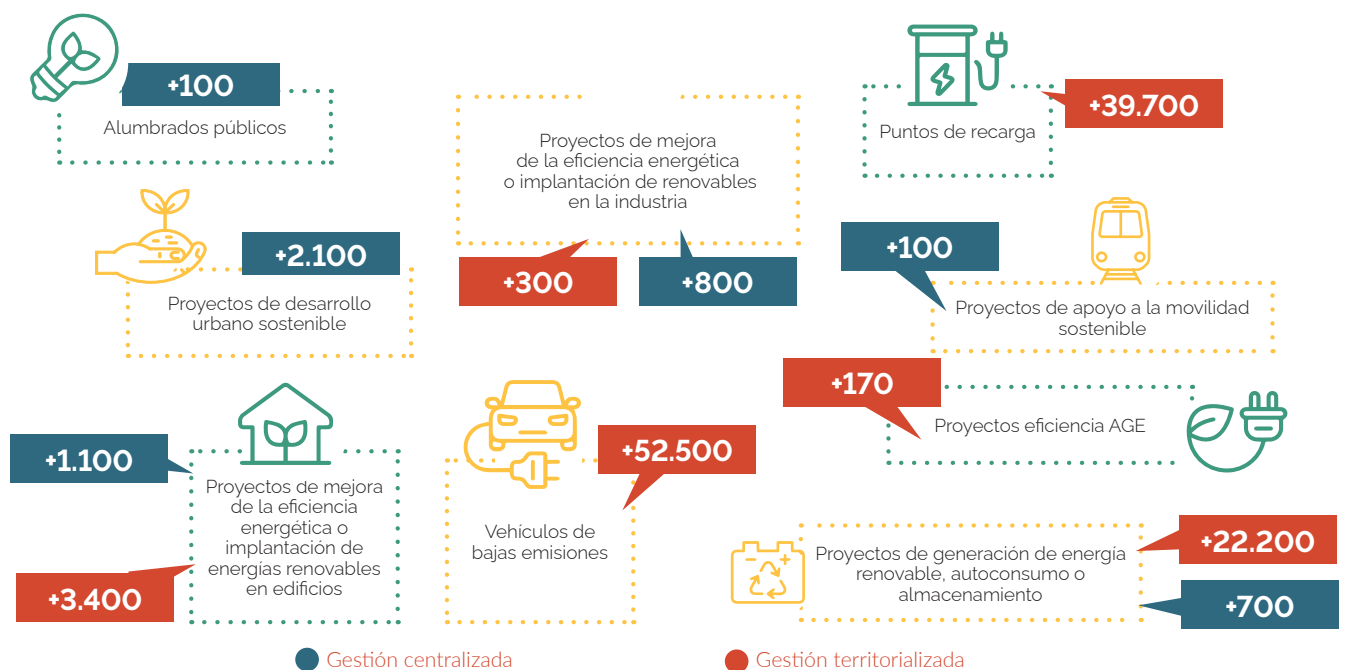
+100
Alumbrados públicos

Proyectos de mejora de la eficiencia energética o implantación de renovables en la industria

+300

+800

Puntos de recarga

+39.700

+2.100
Proyectos de desarrollo urbano sostenible

+100
Proyectos de apoyo a la movilidad sostenible

+170
Proyectos eficiencia AGE

+1.100
Proyectos de mejora de la eficiencia energética o implantación de energías renovables en edificios
+3.400

Vehículos de bajas emisiones
+52.500

Proyectos de generación de energía renovable, autoconsumo o almacenamiento
+22.200
+700

Gestión centralizada
Gestión territorializada